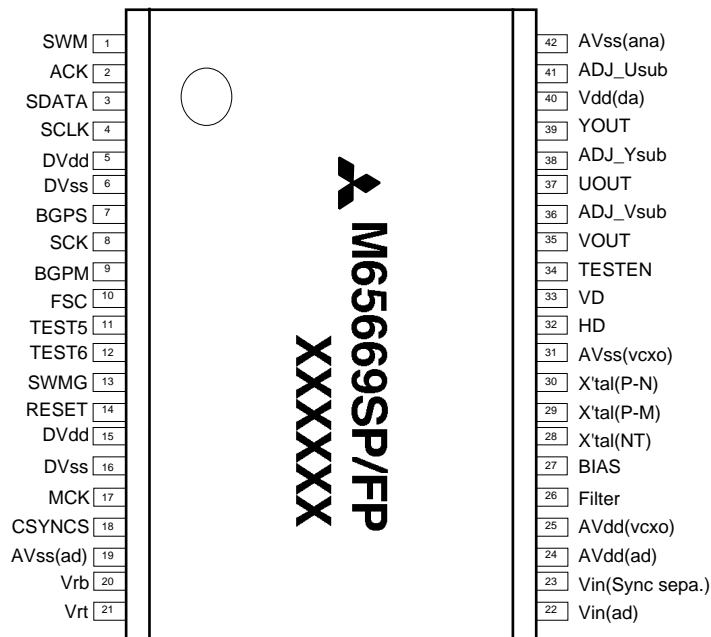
SWM 1
ACK 2
SDATA 3
SCLK 4
DVdd 5
DVss 6
BGPS 7
SCK 8
BGPM 9
FSC 10
TEST5 11
TEST6 12
SWMG 13
RESET 14
DVdd 15
DVss 16
MCK 17
CSYNCS 18
AVss(ad) 19
Vrb 20
Vrt 21

M65669SP/FP
XXXXXX

42 AVss(ana)
41 ADJ_Usub
40 Vdd(da)
39 YOUT
38 ADJ_Ysub
37 UOUT
36 ADJ_Vsub
35 VOUT
34 TESTEN
33 VD
32 HD
31 AVss(vcxo)
30 X'tal(P-N)
29 X'tal(P-M)
28 X'tal(NT)
27 BIAS
26 Filter
25 AVdd(vcxo)
24 AVdd(ad)
23 Vin(Sync sepa.)
22 Vin(ad)